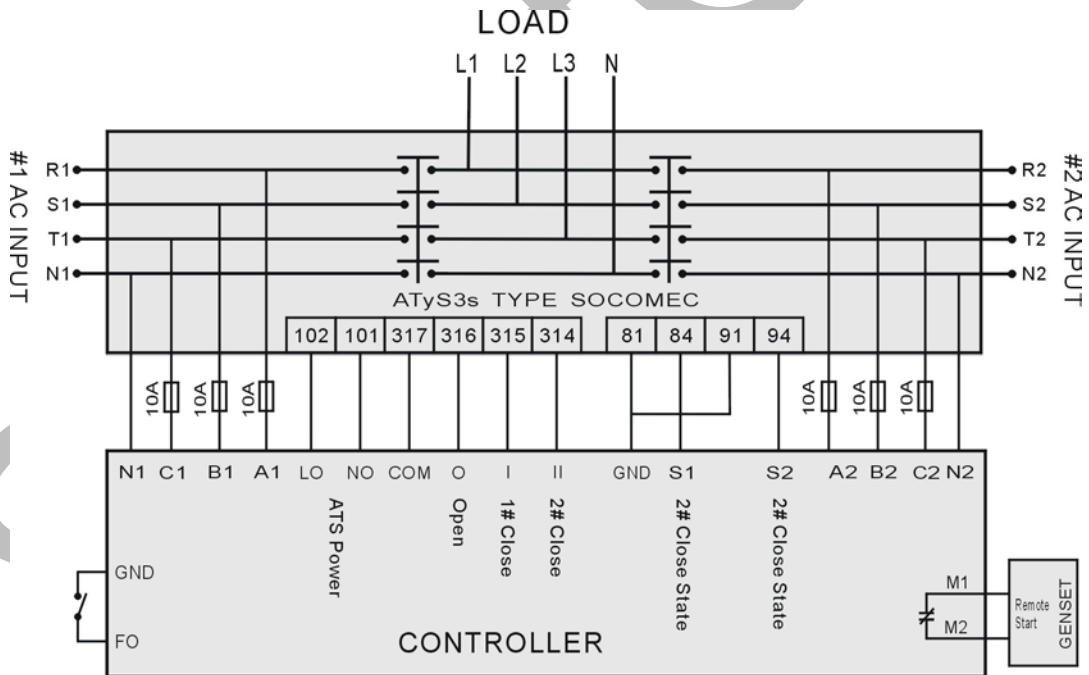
LOAD

L1 L2 L3 N

#1 AC INPUT

R1
S1
T1
N1

#2 AC INPUT

R2
S2
T2
N2

ATyS3s TYPE SOCOMEC

| 102 | 101 | 317 | 316 | 315 | 314 |
|---|---|---|---|---|---|

| 81 | 84 | 91 | 94 |
|---|---|---|---|

10A 10A 10A

10A 10A 10A

N1 C1 B1 A1 LO NO COM O I II GND S1 S2 A2 B2 C2 N2

ATS Power

Open

1# Close

2# Close

2# Close State

2# Close State

GND

FO

CONTROLLER

M1

M2

Remote Start

GENSET